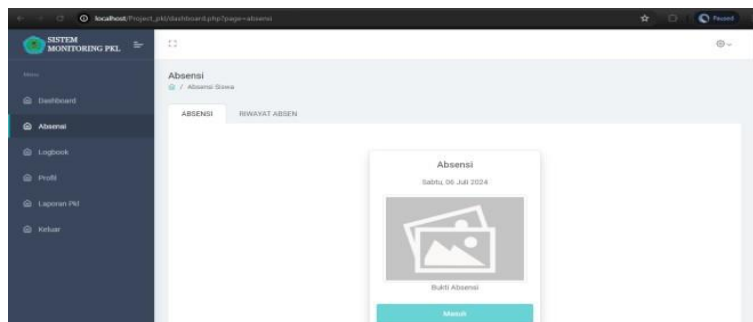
localhost/Project_pkl/dashboard.php?page=absensi

Paused

SISTEM MONITORING PKL

Menu

Dashboard

Absensi

Logbook

Profil

Laporan Pkl

Keluar

Absensi

/ Absensi Siswa

ABSENSI

RIWAYAT ABSEN

Absensi

Sabtu, 06 Juli 2024

Bukti Absensi

Masuk